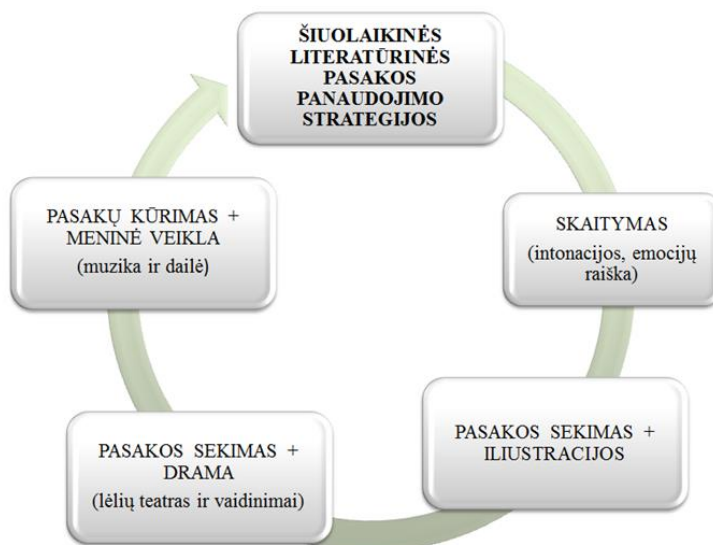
ŠIUOLAIKINĖS LITERATŪRINĖS PASAKOS PANAUDOJIMO STRATEGIJOS

SKAITYMAS
(intonacijos, emocijų raiška)

PASAKOS SEKIMAS + ILIUSTRACIJOS

PASAKOS SEKIMAS + DRAMA
(lėlių teatras ir vaidinimai)

PASAKŲ KŪRIMAS + MENINĖ VEIKLA
(muzika ir dailė)